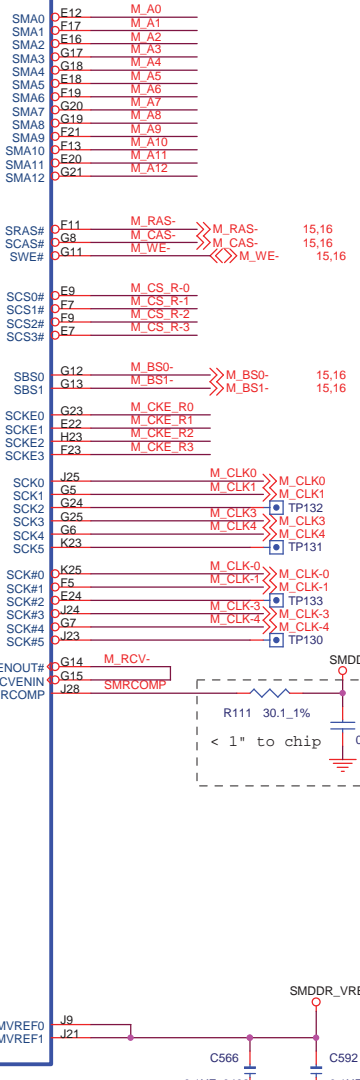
SMA0 E12 M_A0
SMA1 F17 M_A1
SMA2 E16 M_A2
SMA3 G17 M_A3
SMA4 G18 M_A4
SMA5 E18 M_A5
SMA6 F19 M_A6
SMA7 G20 M_A7
SMA8 G19 M_A8
SMA9 F21 M_A9
SMA10 F13 M_A10
SMA11 E20 M_A11
SMA12 G21 M_A12

SRAS# F11 M_RAS- M_RAS- 15,16
SCAS# G8 M_CAS- M_CAS- 15,16
SWE# G11 M_WE- M_WE- 15,16

SCS0# E9 M_CS_R-0
SCS1# F7 M_CS_R-1
SCS2# F9 M_CS_R-2
SCS3# E7 M_CS_R-3

SBS0 G12 M_BS0- M_BS0- 15,16
SBS1 G13 M_BS1- M_BS1- 15,16

SCKE0 G23 M_CKE_R0
SCKE1 E22 M_CKE_R1
SCKE2 H23 M_CKE_R2
SCKE3 F23 M_CKE_R3

SCK0 J25 M_CLK0 M_CLK0
SCK1 G5 M_CLK1 M_CLK1
SCK2 G24 TP132
SCK3 G25 M_CLK3 M_CLK3
SCK4 G6 M_CLK4 M_CLK4
SCK5 K23 TP131

SCK#0 K25 M_CLK-0 M_CLK-0
SCK#1 F5 M_CLK-1 M_CLK-1
SCK#2 E24 TP133
SCK#3 J24 M_CLK-3 M_CLK-3
SCK#4 G7 M_CLK-4 M_CLK-4
SCK#5 J23 TP130

ENOUT# G14 M_RCV-
CVENIN G15
RCOMP J28 SMRCOMP
SMDD
R111 30.1_1%
< 1" to chip
C

MVREF0 J9
MVREF1 J21
SMDDR_VRE
C566 C592